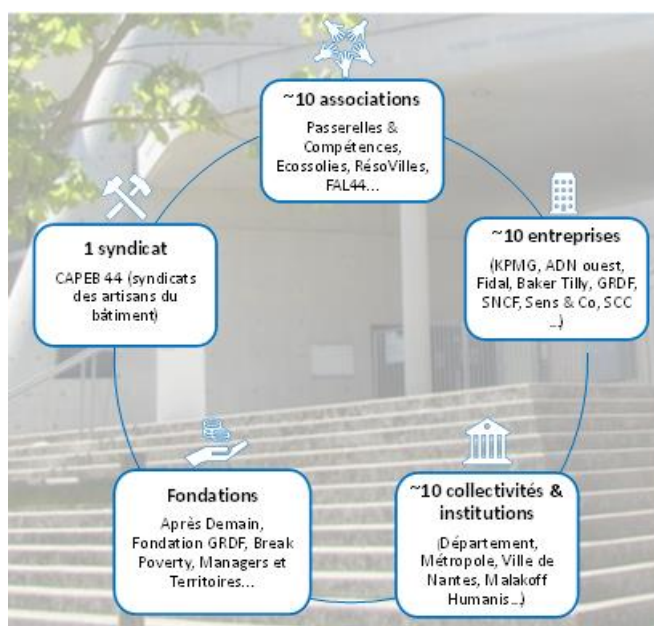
~10 associations

Passerelles & Compétences, Ecossolies, RésoVilles, FAL44…

~10 entreprises

(KPMG, ADN ouest, Fidal, Baker Tilly, GRDF, SNCF, Sens & Co, SCC …)

~10 collectivités & institutions

(Département, Métropole, Ville de Nantes, Malakoff Humanis…)

Fondations

Après Demain, Fondation GRDF, Break Poverty, Managers et Territoires…

1 syndicat

CAPEB 44 (syndicats des artisans du bâtiment)